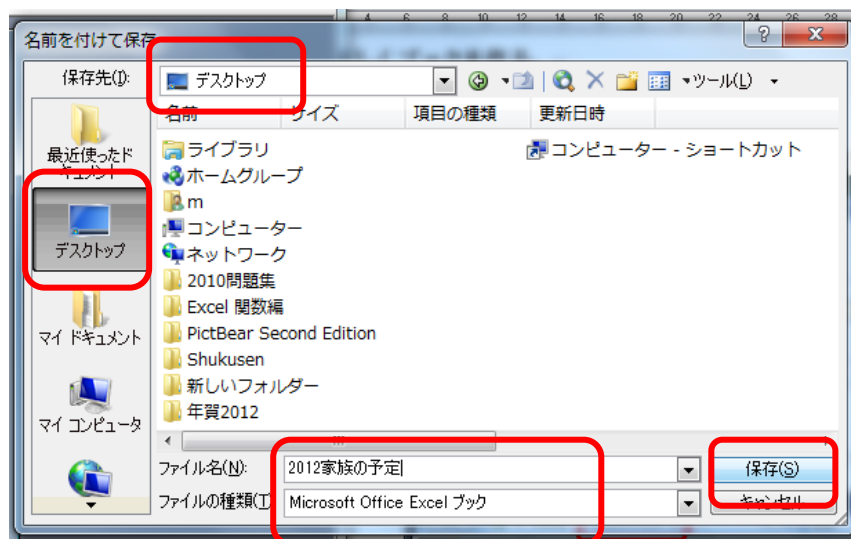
名前を付けて保存

保存先(I): デスクトップ

ツール(L)

名前 サイズ 項目の種類 更新日時

最近使ったドキュメント

デスクトップ

マイ ドキュメント

マイ コンピュータ

ライブラリ
ホームグループ
m
コンピューター
ネットワーク
2010問題集
Excel 関数編
PictBear Second Edition
Shukusen
新しいフォルダー
年賀2012

コンピューター - ショートカット

ファイル名(N): 2012家族の予定

ファイルの種類(T): Microsoft Office Excel ブック

保存(S)

キャンセル